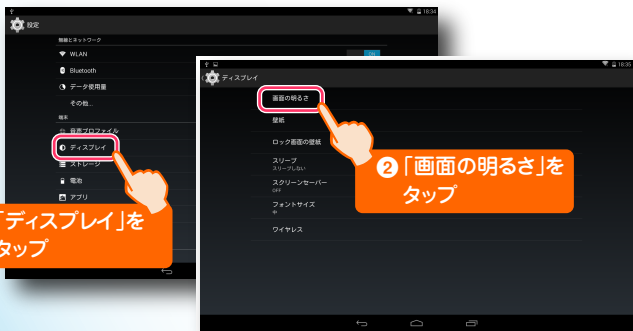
18:34
設定
無線とネットワーク
WLAN
ON
Bluetooth
データ使用量
その他...
端末
音声プロファイル
ディスプレイ
ストレージ
電池
アプリ
「ディスプレイ」をタップ

18:35
ディスプレイ
画面の明るさ
壁紙
ロック画面の壁紙
スリープ
スリープしない
スクリーンセーバー
OFF
フォントサイズ
中
ワイヤレス
❷「画面の明るさ」をタップ